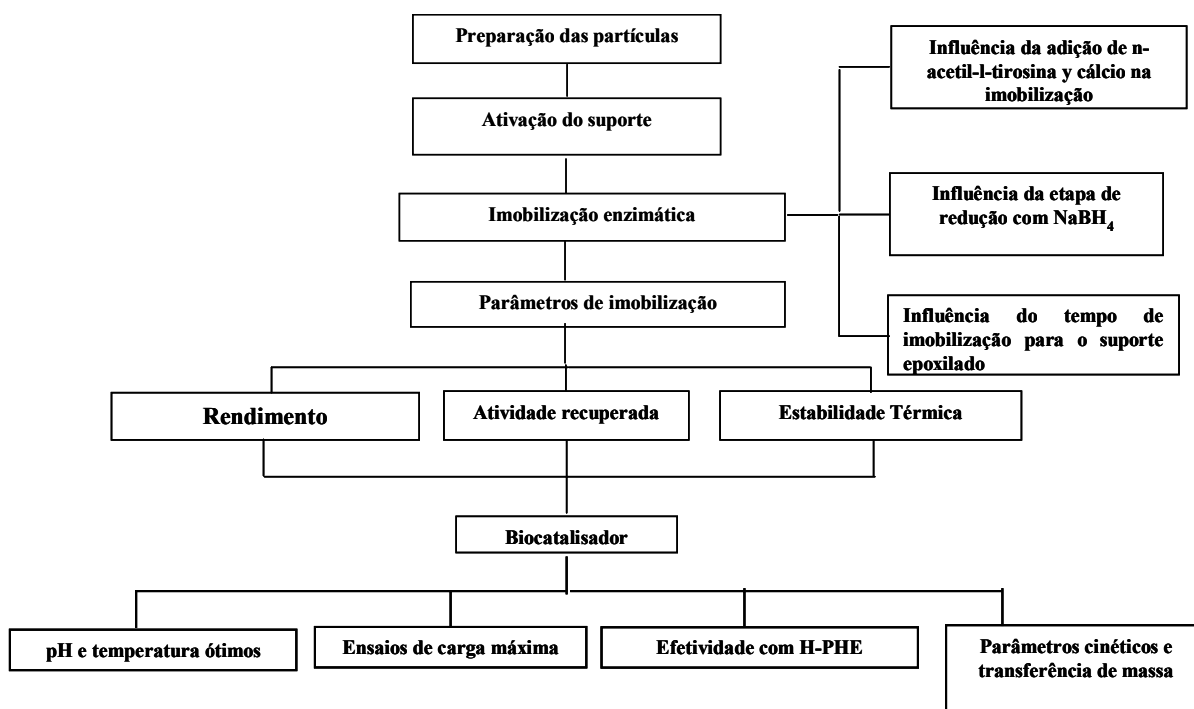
Preparação das partículas

Ativação do suporte

Imobilização enzimática

Parâmetros de imobilização

Influência da adição de n-acetil-l-tirosina y cálcio na imobilização

Influência da etapa de redução com $NaBH_4$

Influência do tempo de imobilização para o suporte epoxilado

Rendimento

Atividade recuperada

Estabilidade Térmica

Biocatalisador

pH e temperatura ótimos

Ensaios de carga máxima

Efetividade com H-PHE

Parâmetros cinéticos e transferência de massa